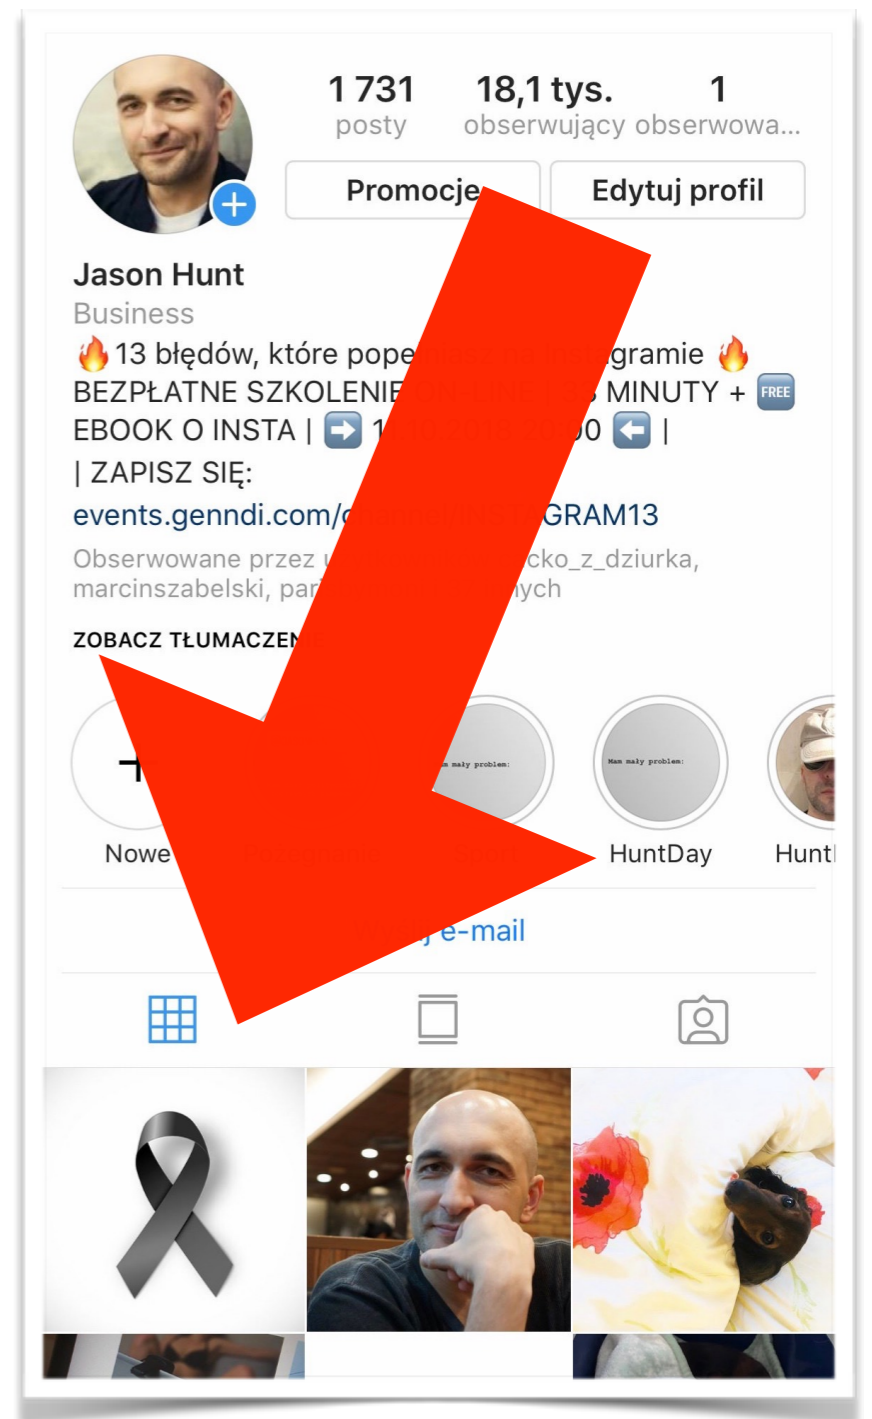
1 731
posty

18,1 tys.
obserwujący

1
obserwowa...

Promocje

Edytuj profil

Jason Hunt
Business
🔥13 błędów, które pope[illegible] na Ins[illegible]gramie 🔥 BEZPŁATNE SZKOLENIE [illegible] | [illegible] MINUTY + 🆓 EBOOK O INSTA | ➡️ 1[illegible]0 ⬅️ |
| ZAPISZ SIĘ:
events.genndi.com/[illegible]GRAM13
Obserwowane przez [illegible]cko_z_dziurka, marcinszabelski, par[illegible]ych

ZOBACZ TŁUMACZEN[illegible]

Nowe
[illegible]
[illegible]
Mam mały problem:
Mam mały problem:
HuntDay
Hunt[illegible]

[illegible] e-mail